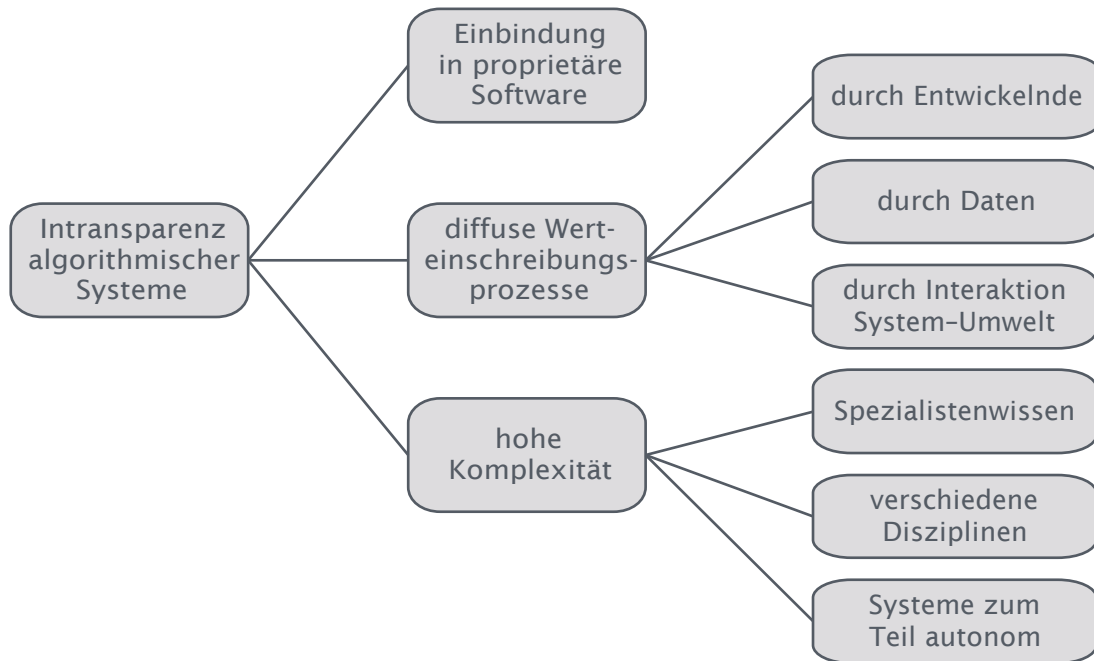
Intransparenz algorithmischer Systeme

Einbindung in proprietäre Software

diffuse Werteinschreibungsprozesse

durch Entwickelnde

durch Daten

durch Interaktion System–Umwelt

hohe Komplexität

Spezialistenwissen

verschiedene Disziplinen

Systeme zum Teil autonom